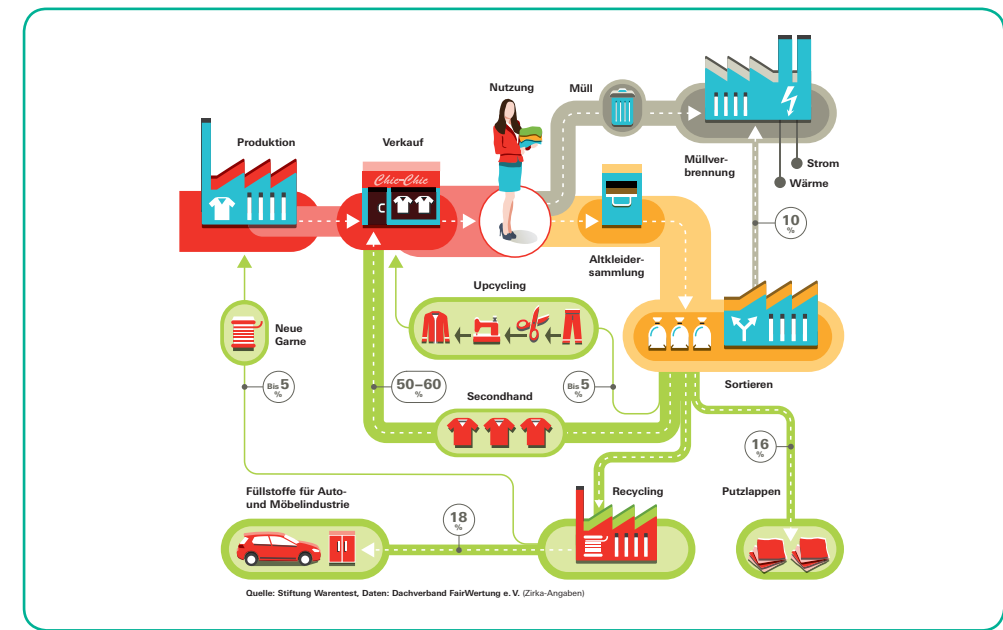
Produktion

Verkauf

Chic-Chic

Nutzung

Müll

Müllverbrennung

Strom

Wärme

10 %

Altkleidersammlung

Upcycling

Neue Garne

Sortieren

Bis 5 %

50–60 %

Bis 5 %

Secondhand

16 %

Füllstoffe für Auto- und Möbelindustrie

Recycling

Putzlappen

18 %

Quelle: Stiftung Warentest, Daten: Dachverband FairWertung e. V. (Zirka-Angaben)